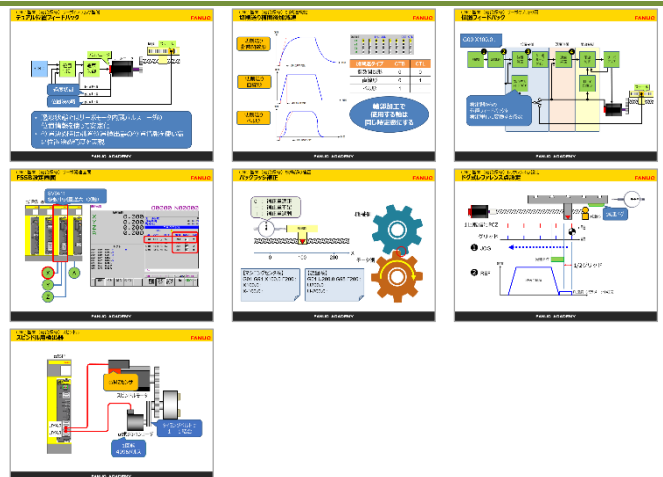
デュアル位置フィードバック
FANUC
FANUC ACADEMY

加減速の種類と補間
FANUC
FANUC ACADEMY

位置フィードバック
FANUC
FANUC ACADEMY

FSSB設定画面
FANUC
FANUC ACADEMY

バックラッシ補正
FANUC
FANUC ACADEMY

ドグ式レファレンス点復帰
FANUC
FANUC ACADEMY

スピンドル用検出器
FANUC
FANUC ACADEMY